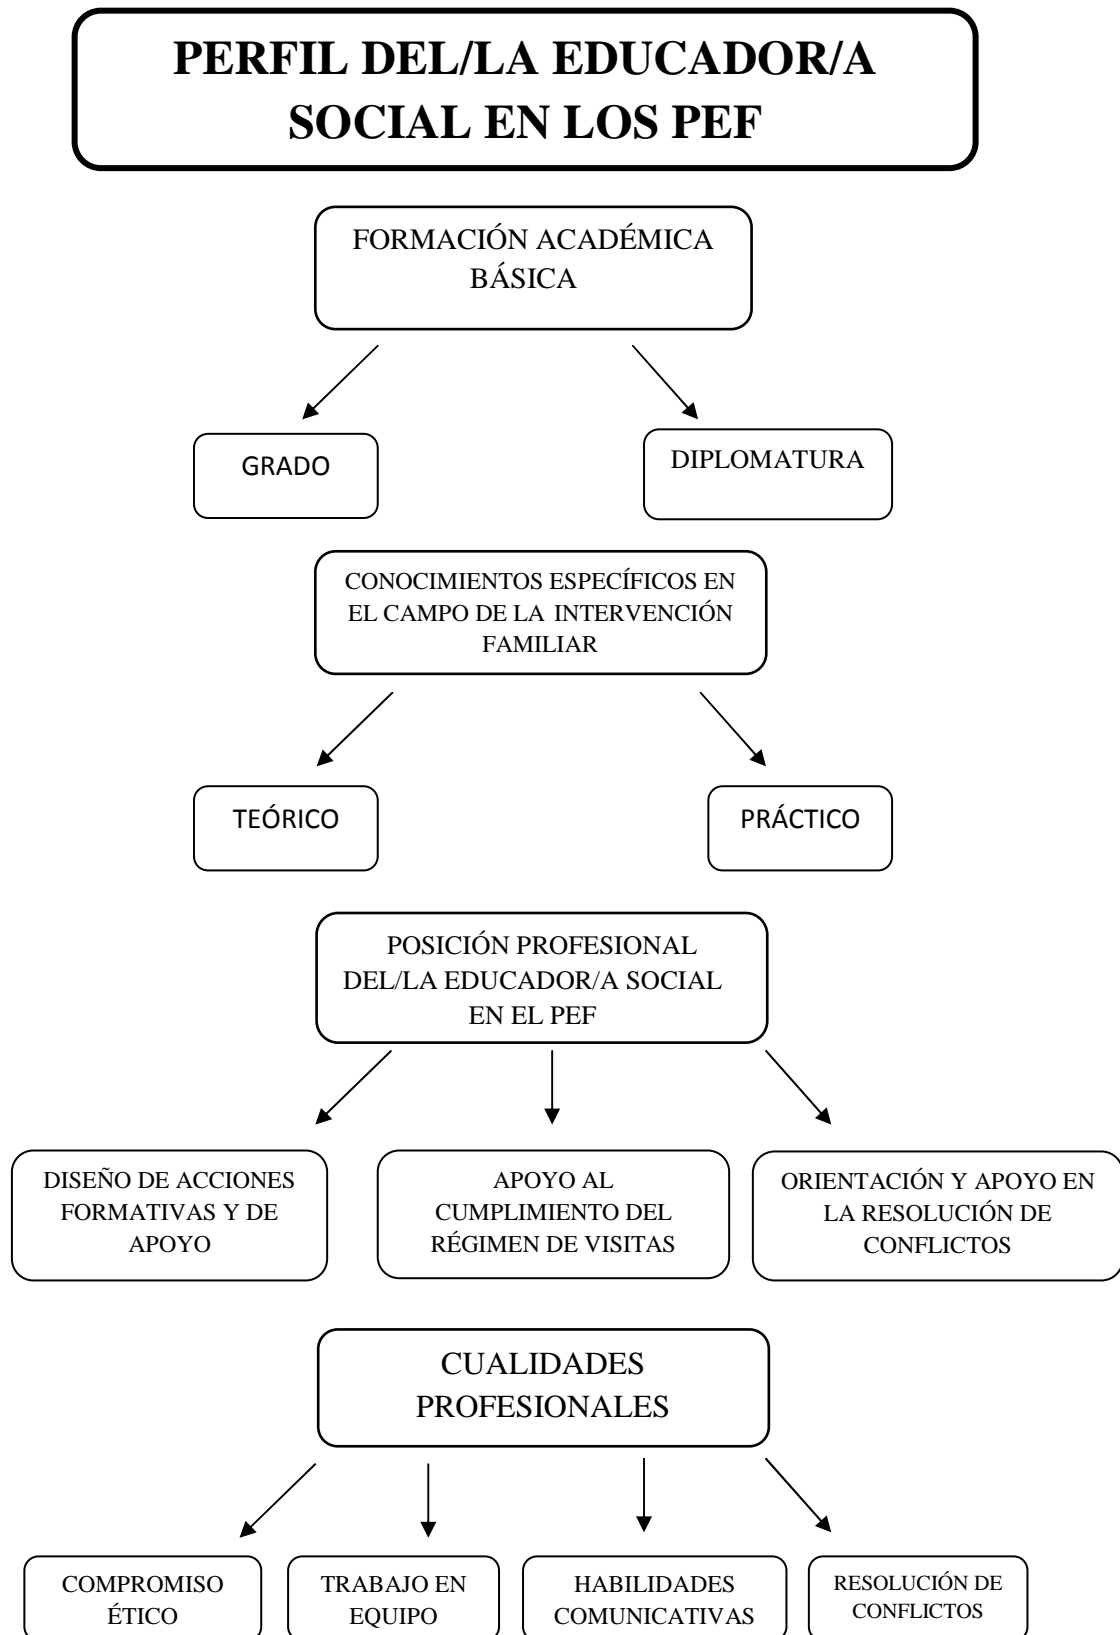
PERFIL DEL/LA EDUCADOR/A SOCIAL EN LOS PEF

FORMACIÓN ACADÉMICA BÁSICA

GRADO

DIPLOMATURA

CONOCIMIENTOS ESPECÍFICOS EN EL CAMPO DE LA INTERVENCIÓN FAMILIAR

TEÓRICO

PRÁCTICO

POSICIÓN PROFESIONAL DEL/LA EDUCADOR/A SOCIAL EN EL PEF

DISEÑO DE ACCIONES FORMATIVAS Y DE APOYO

APOYO AL CUMPLIMIENTO DEL RÉGIMEN DE VISITAS

ORIENTACIÓN Y APOYO EN LA RESOLUCIÓN DE CONFLICTOS

CUALIDADES PROFESIONALES

COMPROMISO ÉTICO

TRABAJO EN EQUIPO

HABILIDADES COMUNICATIVAS

RESOLUCIÓN DE CONFLICTOS